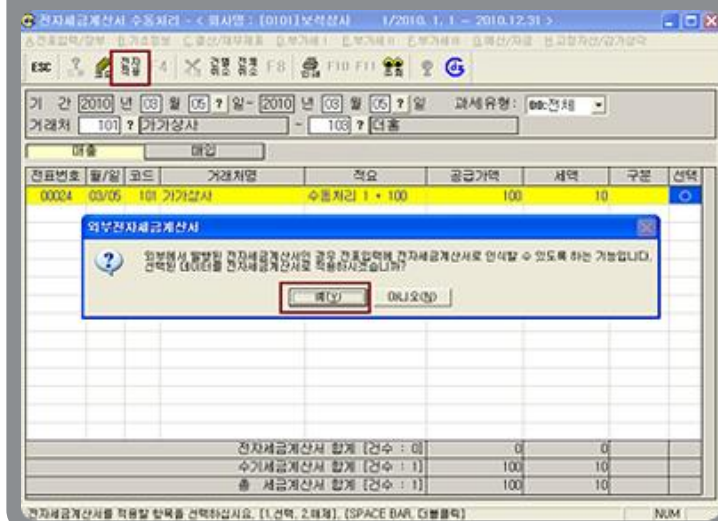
전자세금계산서 수동처리 - < 회사명 : [0101]보라상사 1/2010. 1. 1 ~ 2010.12.31 >

ESC 전자적용 F4 F8 F10 F11

기 간 2010 년 03 월 05 ? 일 ~ 2010 년 03 월 05 ? 일 과세유형: 00:전체
거래처 101 ? 가가상사 ~ 103 ? 더홈

매출 매입

| 전표번호 | 월/일 | 코드 | 거래처명 | 적요 | 공급가액 | 세액 | 구분 | 선택 |
|---|---|---|---|---|---|---|---|---|
| 00024 | 03/05 | 101 | 가가상사 | 수동처리 1 * 100 | 100 | 10 | | O |

외부전자세금계산서

외부에서 발행된 전자세금계산서인 경우 전표입력에 전자세금계산서로 인식할 수 있도록 하는 기능입니다. 선택된 데이터를 전자세금계산서로 적용하시겠습니까?

예(Y) 아니오(N)

| 전자세금계산서 합계 [건수 : 0] | 0 | 0 |
|---|---|---|
| 수기세금계산서 합계 [건수 : 1] | 100 | 10 |
| 총 세금계산서 합계 [건수 : 1] | 100 | 10 |

전자세금계산서를 적용할 항목을 선택하십시요. [1.선택, 2.해제], [SPACE BAR, 더블클릭] NUM